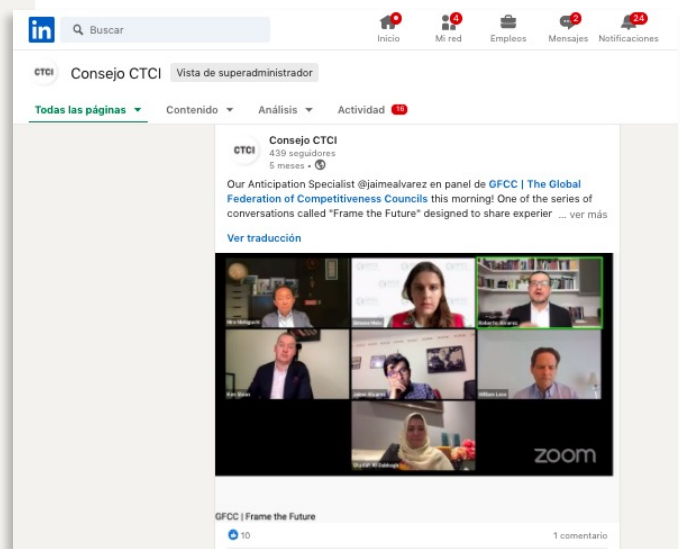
in Buscar

Inicio Mi red Empleos Mensajes Notificaciones

4 2 24

CTCI Consejo CTCI Vista de superadministrador

Todas las páginas Contenido Análisis Actividad 16

CTCI Consejo CTCI
439 seguidores
5 meses •

Our Anticipation Specialist @jaimealvarez en panel de GFCC | The Global Federation of Competitiveness Councils this morning! One of the series of conversations called "Frame the Future" designed to share experier ... ver más

Ver traducción

zoom

GFCC | Frame the Future

10

1 comentario